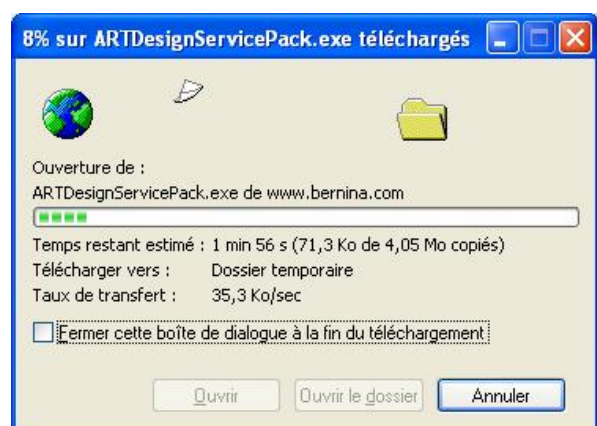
8% sur ARTDesignServicePack.exe téléchargés

Ouverture de :
ARTDesignServicePack.exe de www.bernina.com

Temps restant estimé : 1 min 56 s (71,3 Ko de 4,05 Mo copiés)
Télécharger vers : Dossier temporaire
Taux de transfert : 35,3 Ko/sec

Fermer cette boîte de dialogue à la fin du téléchargement

Ouvrir | Ouvrir le dossier | Annuler